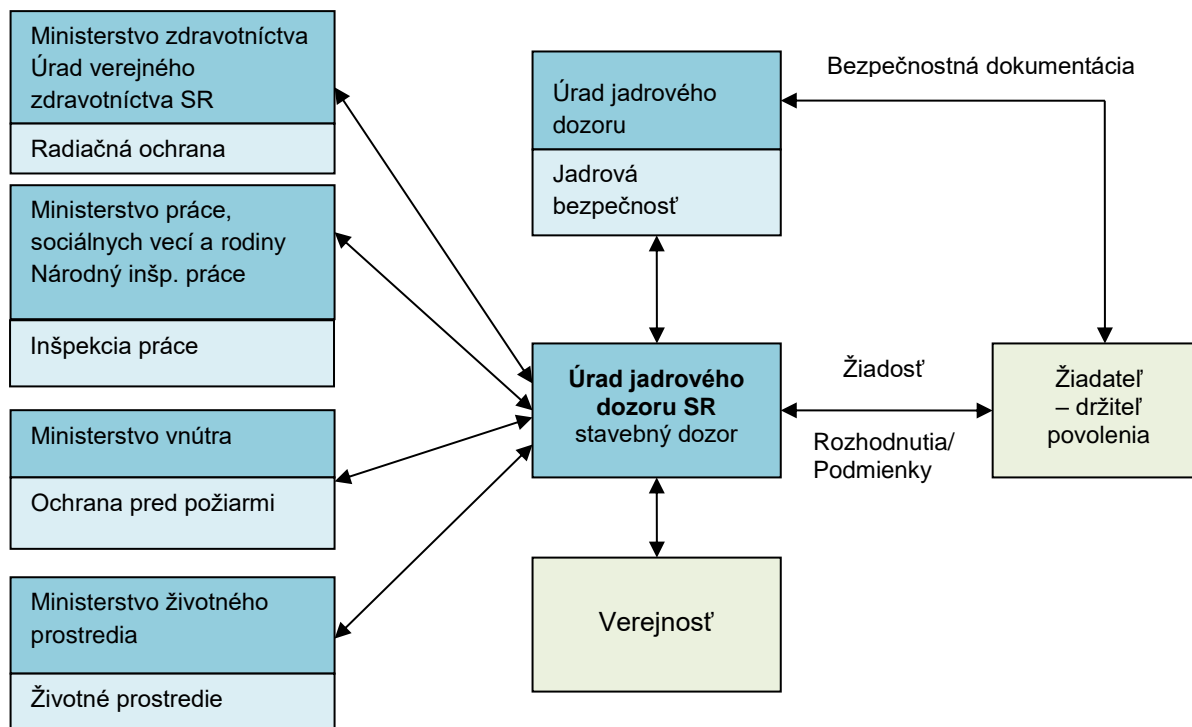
Ministerstvo zdravotníctva Úrad verejného zdravotníctva SR

Radiačná ochrana

Ministerstvo práce, sociálnych vecí a rodiny Národný inšp. práce

Inšpekcia práce

Ministerstvo vnútra

Ochrana pred požiarmi

Ministerstvo životného prostredia

Životné prostredie

Úrad jadrového dozoru

Jadrová bezpečnosť

Bezpečnostná dokumentácia

Úrad jadrového dozoru SR
stavebný dozor

Žiadosť

Rozhodnutia/ Podmienky

Žiadateľ – držiteľ povolenia

Verejnosť